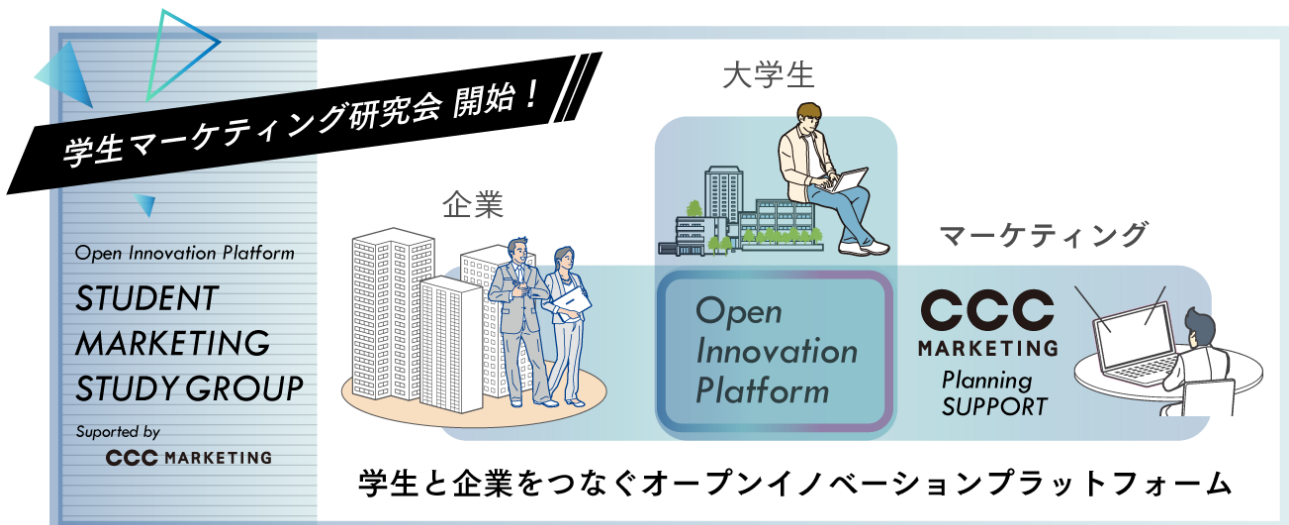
学生マーケティング研究会 開始！

Open Innovation Platform

STUDENT MARKETING STUDY GROUP

Suported by

CCC MARKETING

大学生

企業

マーケティング

Open Innovation Platform

CCC MARKETING

Planning SUPPORT

学生と企業をつなぐオープンイノベーションプラットフォーム